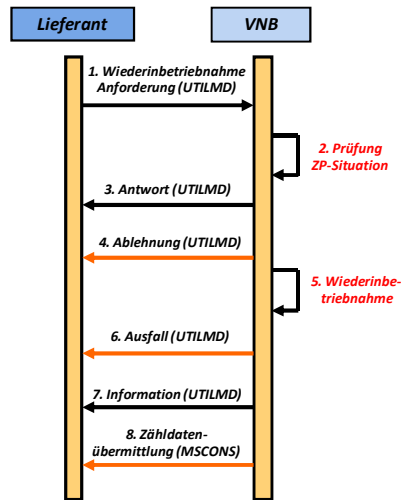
Lieferant

VNB

1. Wiederinbetriebnahme Anforderung (UTILMD)

2. Prüfung ZP-Situation

3. Antwort (UTILMD)

4. Ablehnung (UTILMD)

5. Wiederinbetriebnahme

6. Ausfall (UTILMD)

7. Information (UTILMD)

8. Zähldatenübermittlung (MSCONS)